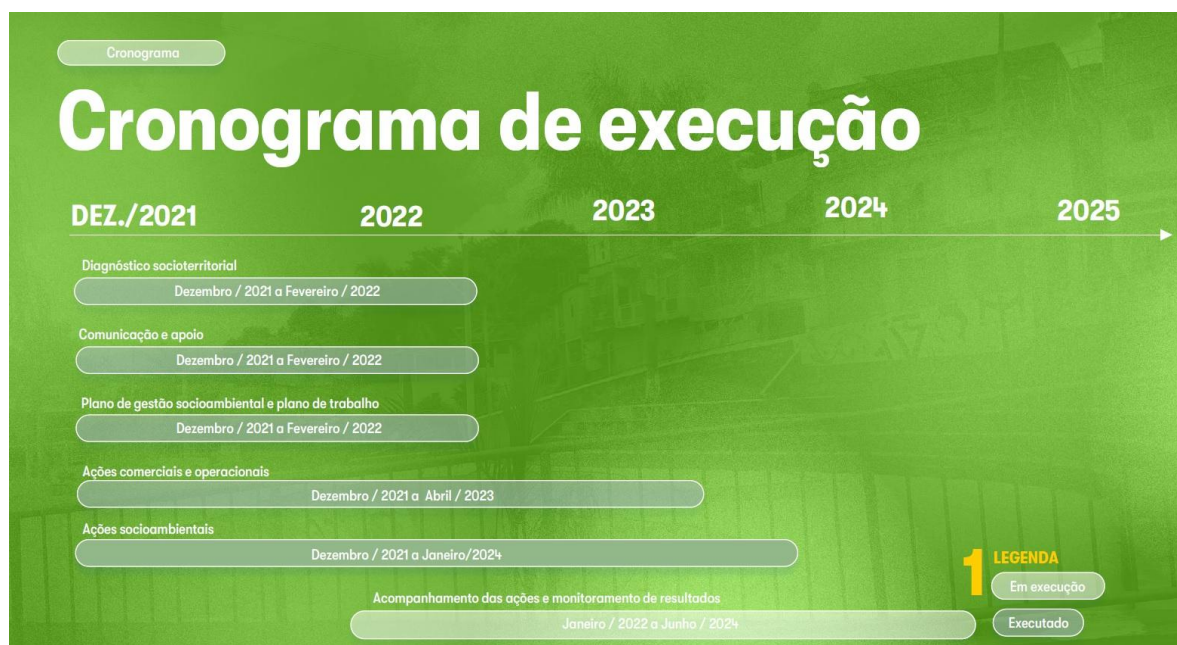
Cronograma

Cronograma de execução

DEZ./2021 2022 2023 2024 2025

Diagnóstico socioterritorial
Dezembro / 2021 a Fevereiro / 2022

Comunicação e apoio
Dezembro / 2021 a Fevereiro / 2022

Plano de gestão socioambiental e plano de trabalho
Dezembro / 2021 a Fevereiro / 2022

Ações comerciais e operacionais
Dezembro / 2021 a Abril / 2023

Ações socioambientais
Dezembro / 2021 a Janeiro/2024

Acompanhamento das ações e monitoramento de resultados
Janeiro / 2022 a Junho / 2024

1 LEGENDA
Em execução
Executado